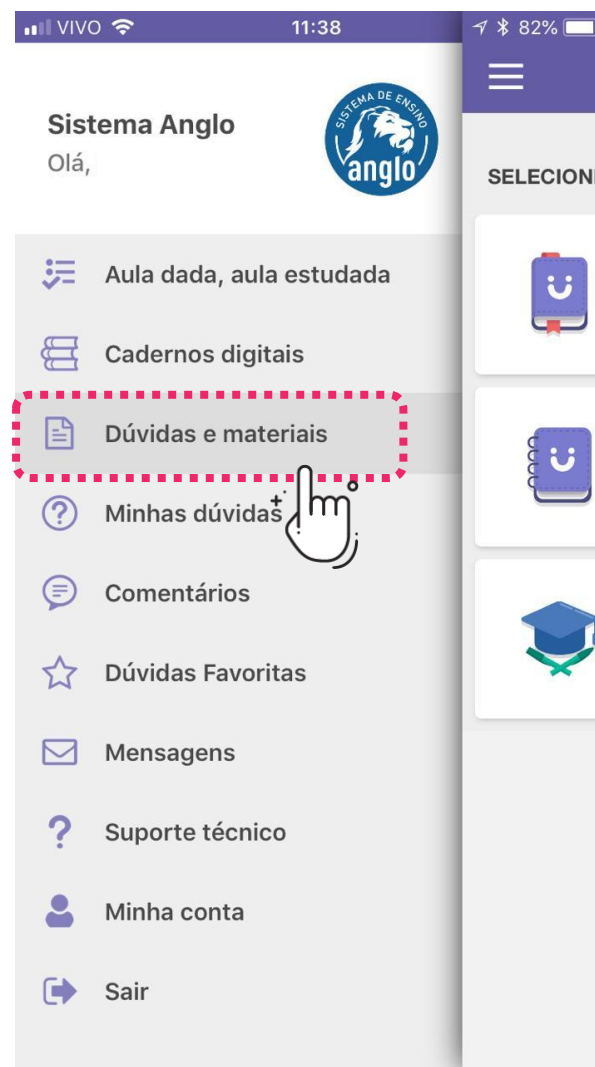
VIVO 11:38 82%

Sistema Anglo
Olá,

SISTEMA DE ENSINO
anglo

SELECIONI

Aula dada, aula estudada

Cadernos digitais

Dúvidas e materiais

Minhas dúvidas

Comentários

Dúvidas Favoritas

Mensagens

Suporte técnico

Minha conta

Sair